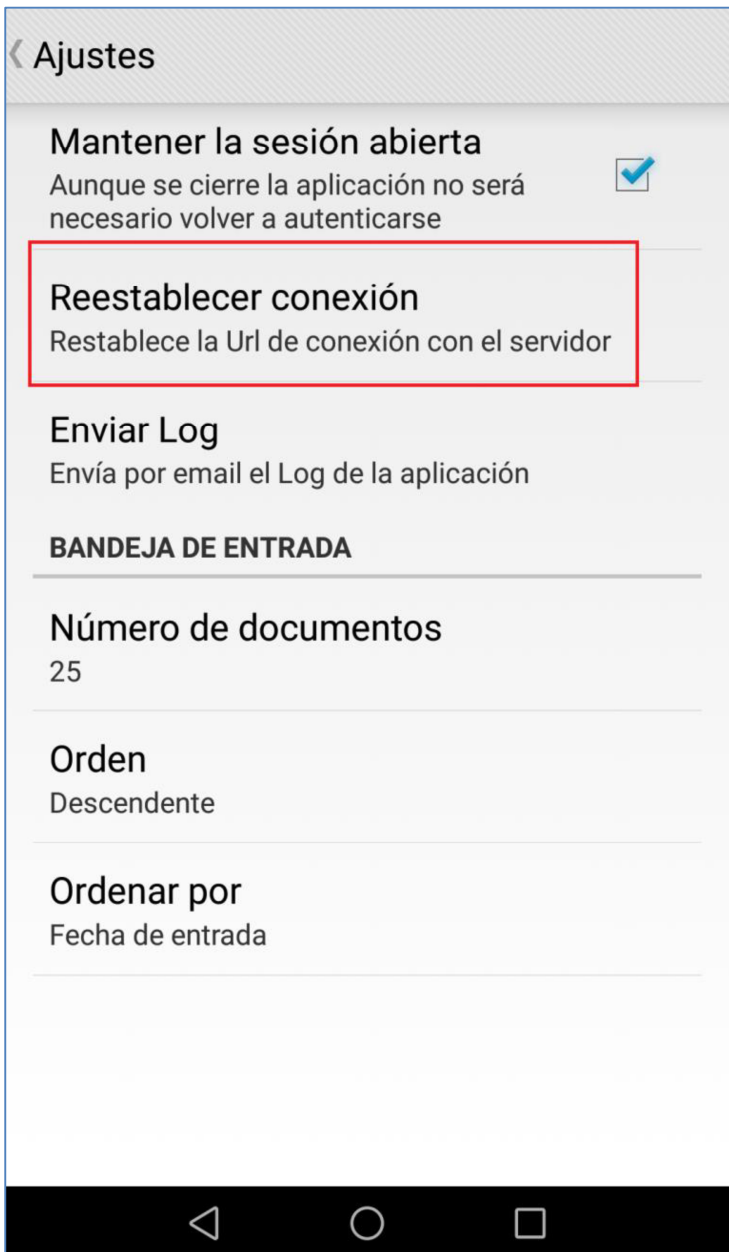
Ajustes

Mantener la sesión abierta
Aunque se cierre la aplicación no será necesario volver a autenticarse

Reestablecer conexión
Restablece la Url de conexión con el servidor

Enviar Log
Envía por email el Log de la aplicación

BANDEJA DE ENTRADA

Número de documentos
25

Orden
Descendente

Ordenar por
Fecha de entrada